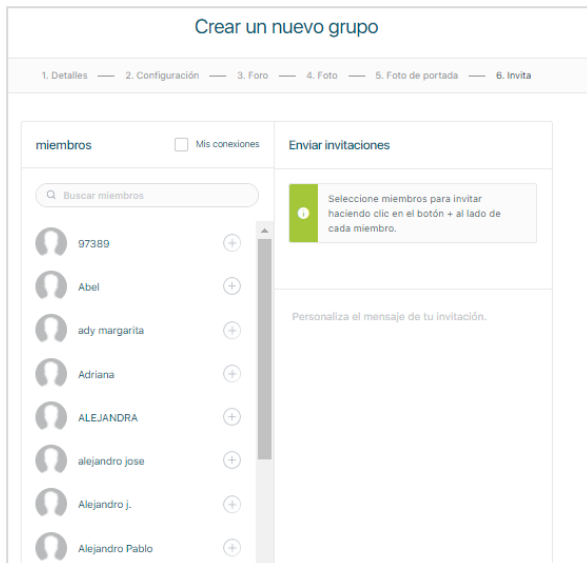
Crear un nuevo grupo

1. Detalles — 2. Configuración — 3. Foro — 4. Foto — 5. Foto de portada — 6. Invita

miembros

Mis conexiones

Buscar miembros

97389

Abel

ady margarita

Adriana

ALEJANDRA

alejandro jose

Alejandro j.

Alejandro Pablo

Enviar invitaciones

Seleccione miembros para invitar haciendo clic en el botón + al lado de cada miembro.

Personaliza el mensaje de tu invitación.